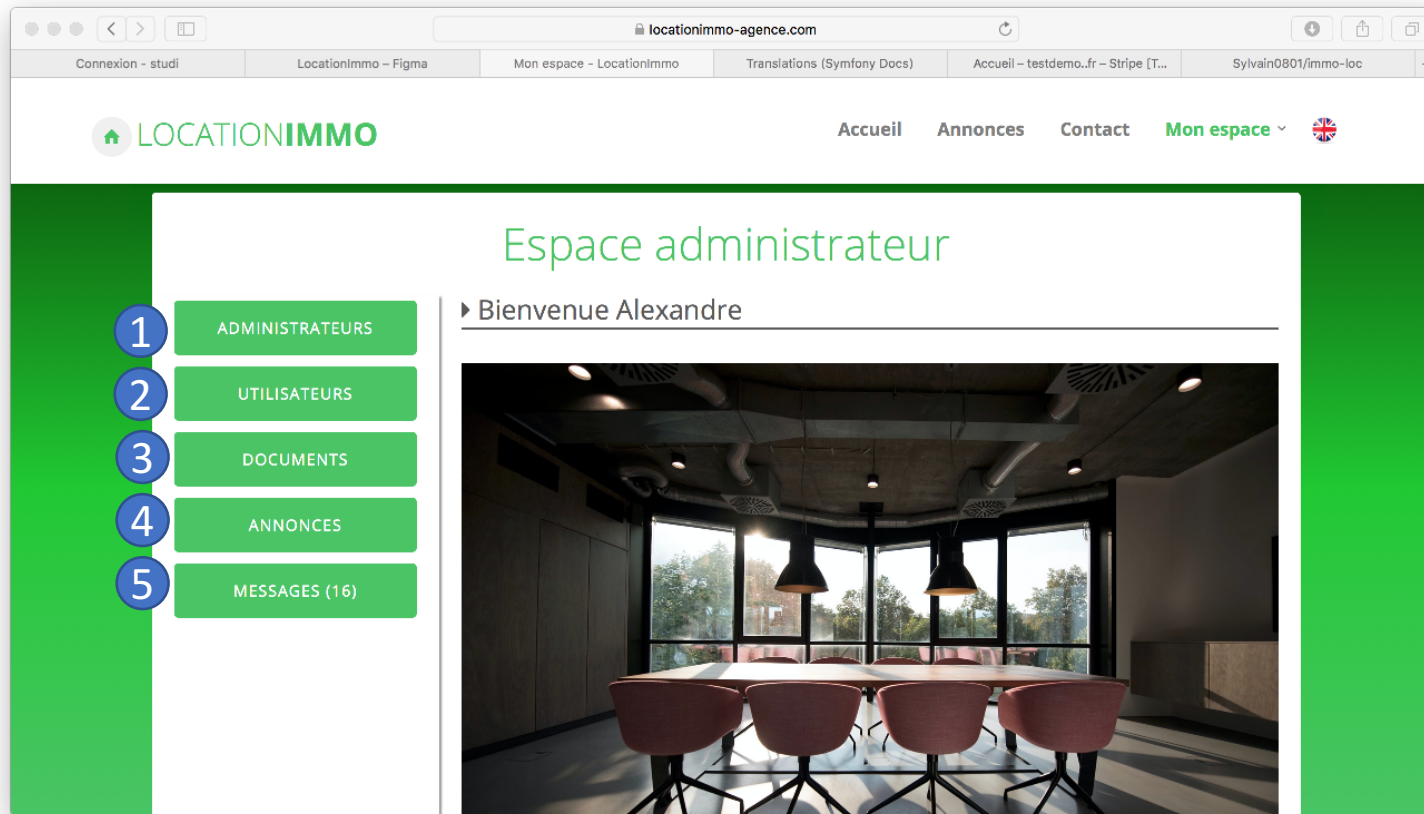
locationimmo-agence.com

Connexion - studi | LocationImmo – Figma | Mon espace - LocationImmo | Translations (Symfony Docs) | Accueil – testdemo..fr – Stripe [T... | Sylvain0801/immo-loc

LOCATIONIMMO

Accueil Annonces Contact Mon espace

Espace administrateur

1 ADMINISTRATEURS
2 UTILISATEURS
3 DOCUMENTS
4 ANNONCES
5 MESSAGES (16)

Bienvenue Alexandre